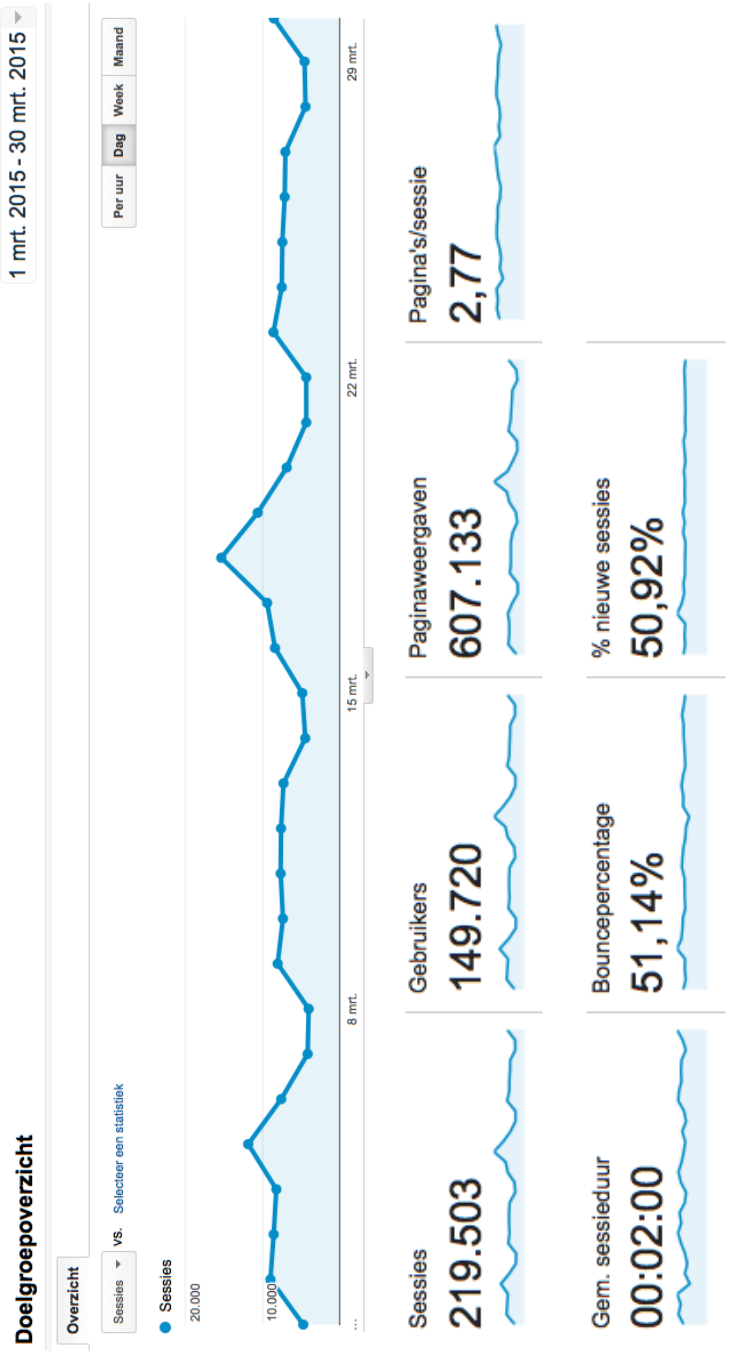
Doelgroepoverzicht

1 mrt. 2015 - 30 mrt. 2015

Overzicht

Sessies vs. Selecteer een statistiek

Per uur Dag Week Maand

Sessies

20.000

10.000

... 8 mrt. 15 mrt. 22 mrt. 29 mrt.

Sessies
219.503

Gebruikers
149.720

Paginaweergaven
607.133

Pagina's/sessie
2,77

Gem. sessieduur
00:02:00

Bouncepercentage
51,14%

% nieuwe sessies
50,92%